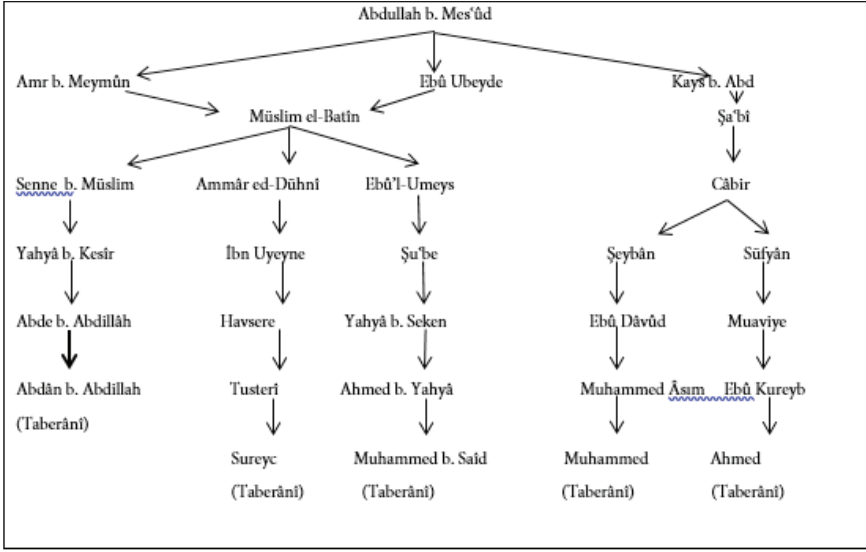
Abdullah b. Mes'ûd

Amr b. Meymûn

Ebû Ubeyde

Kays b. Abd

Müslim el-Batîn

Şa'bî

Senne b. Müslim

Ammâr ed-Dühnî

Ebû'l-Umeys

Câbir

Yahyâ b. Kesîr

İbn Uyeyne

Şu'be

Şeybân

Süfyân

Abde b. Abdillâh

Havsere

Yahyâ b. Seken

Ebû Dâvûd

Muaviye

Abdân b. Abdillah (Taberânî)

Tusterî

Ahmed b. Yahyâ

Muhammed Âsım

Ebû Kureyb

Sureyc (Taberânî)

Muhammed b. Said (Taberânî)

Muhammed (Taberânî)

Ahmed (Taberânî)